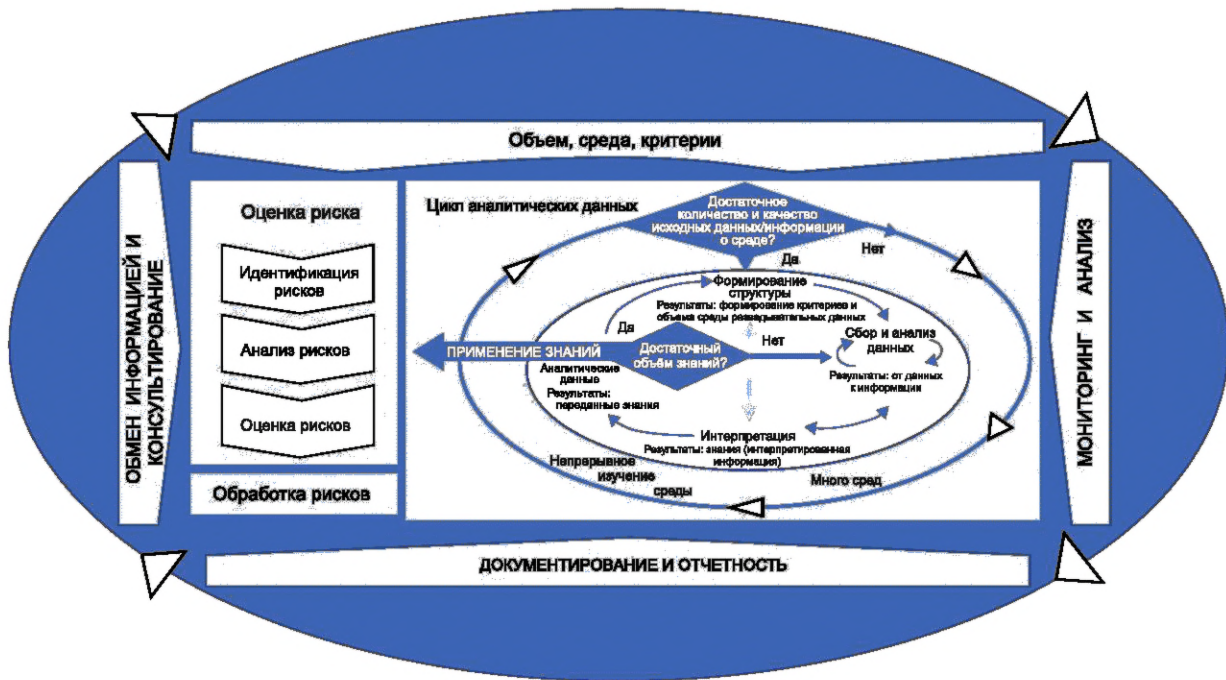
Объем, среда, критерии

ОБМЕН ИНФОРМАЦИЕЙ И КОНСУЛЬТИРОВАНИЕ

Оценка риска

Идентификация рисков

Анализ рисков

Оценка рисков

Обработка рисков

Цикл аналитических данных

Достаточное количество и качество исходных данных/информации о среде?

Нет

Да

Формирование структуры

Результаты: формирование критериев и объема среды развертывательных данных

Да

Сбор и анализ данных

ПРИМЕНЕНИЕ ЗНАНИЙ

Достаточный объём знаний?

Нет

Аналитические данные

Результаты: переданные знания

Результаты: от данных к информации

Интерпретация

Результаты: знания (интерпретированная информация)

Непрерывное изучение среды

Много сред

МОНИТОРИНГ И АНАЛИЗ

ДОКУМЕНТИРОВАНИЕ И ОТЧЕТНОСТЬ